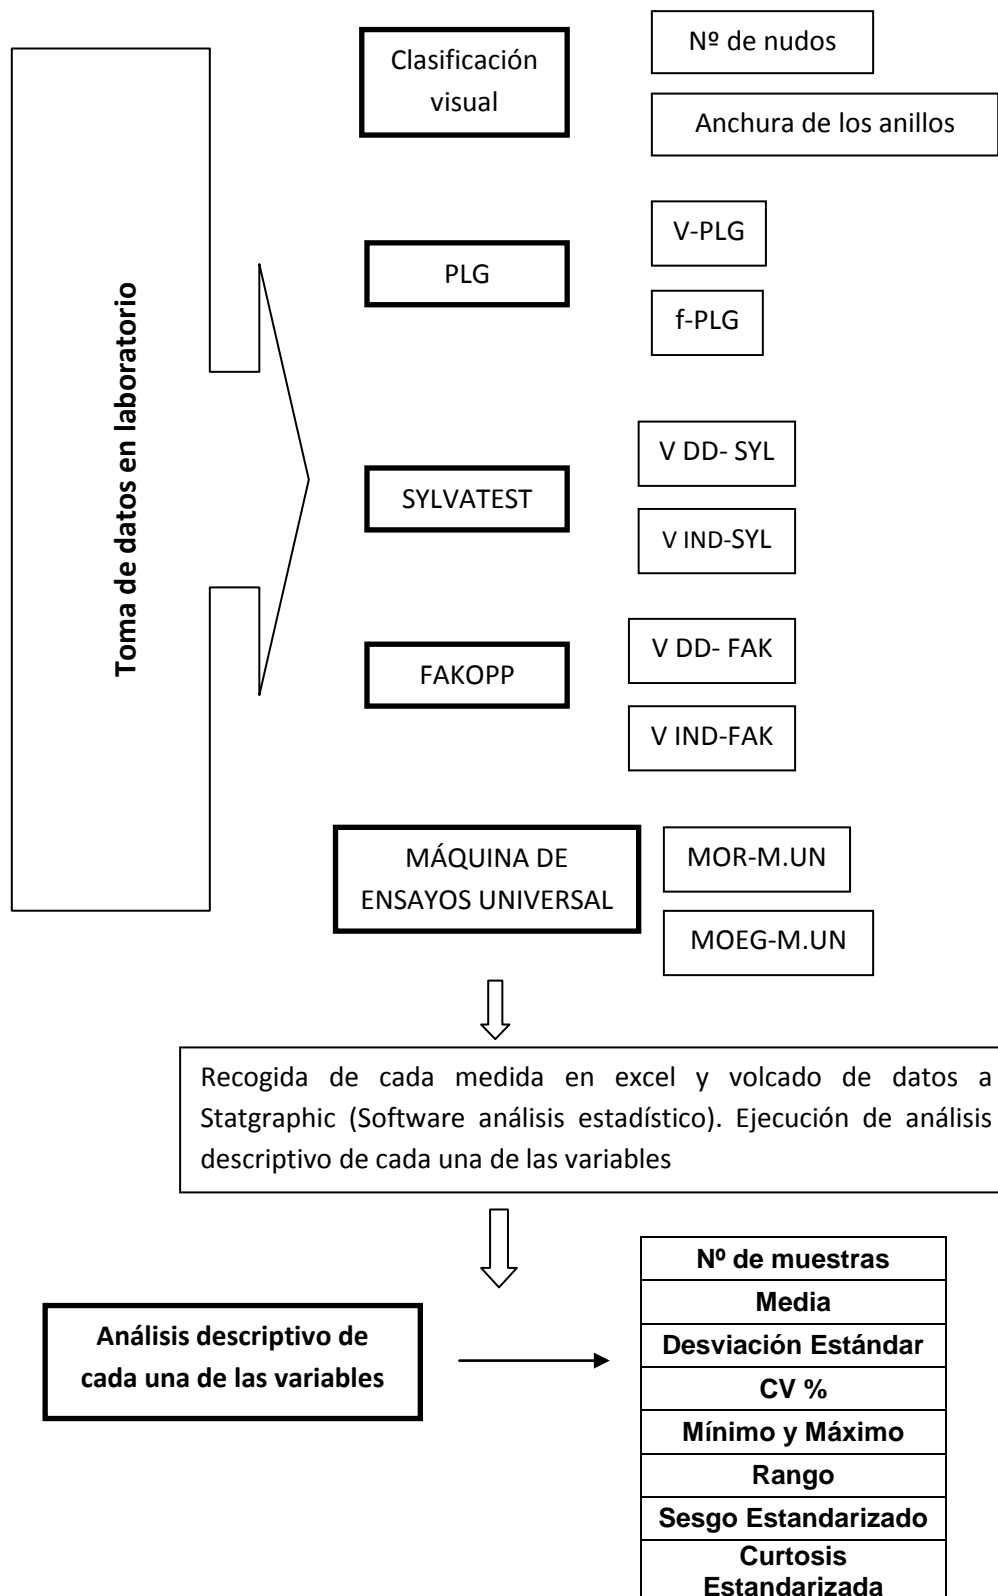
Toma de datos en laboratorio

Clasificación visual

Nº de nudos

Anchura de los anillos

PLG

V-PLG

f-PLG

SYLVATEST

V DD- SYL

V IND-SYL

FAKOPP

V DD- FAK

V IND-FAK

MÁQUINA DE ENSAYOS UNIVERSAL

MOR-M.UN

MOEG-M.UN

Recogida de cada medida en excel y volcado de datos a Statgraphic (Software análisis estadístico). Ejecución de análisis descriptivo de cada una de las variables

Análisis descriptivo de cada una de las variables

| Nº de muestras |
|---|
| Media |
| Desviación Estándar |
| CV % |
| Mínimo y Máximo |
| Rango |
| Sesgo Estandarizado |
| Curtosis Estandarizada |